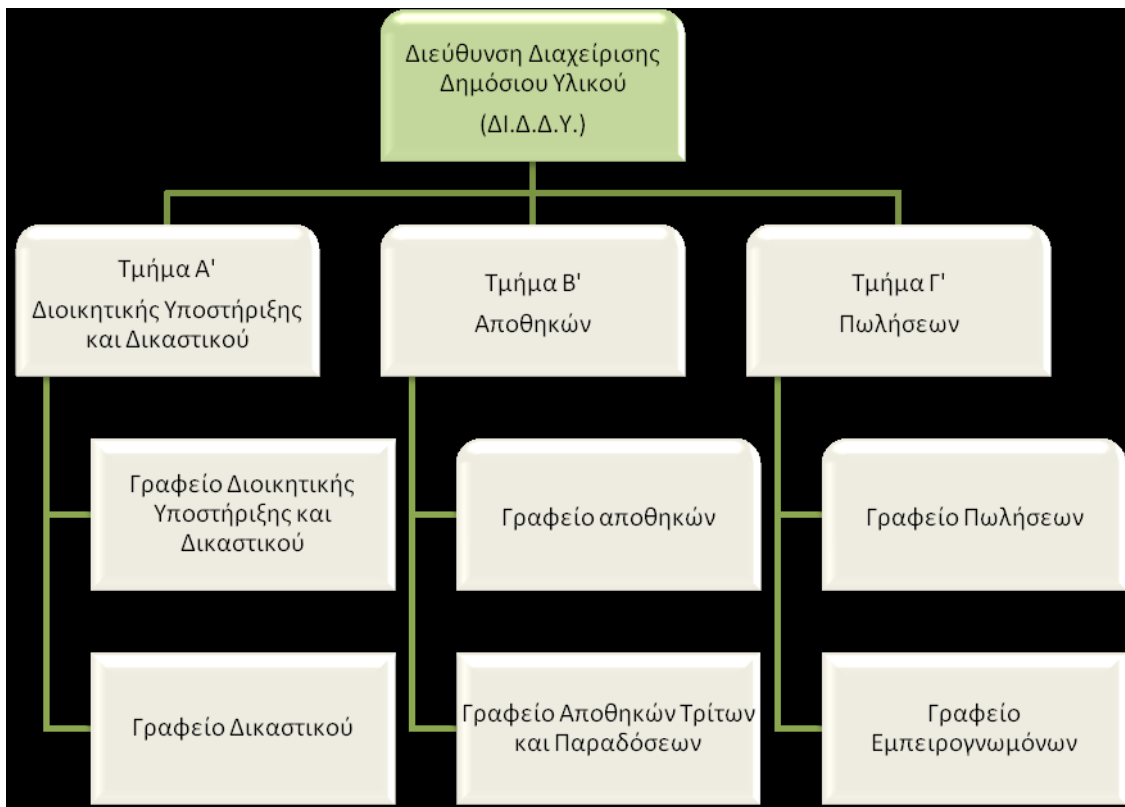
Διεύθυνση Διαχείρισης Δημόσιου Υλικού
(ΔΙ.Δ.Δ.Υ.)

Τμήμα Α'
Διοικητικής Υποστήριξης και Δικαστικού

Γραφείο Διοικητικής Υποστήριξης και Δικαστικού

Γραφείο Δικαστικού

Τμήμα Β'
Αποθηκών

Γραφείο αποθηκών

Γραφείο Αποθηκών Τρίτων και Παραδόσεων

Τμήμα Γ'
Πωλήσεων

Γραφείο Πωλήσεων

Γραφείο Εμπειρογνωμόνων